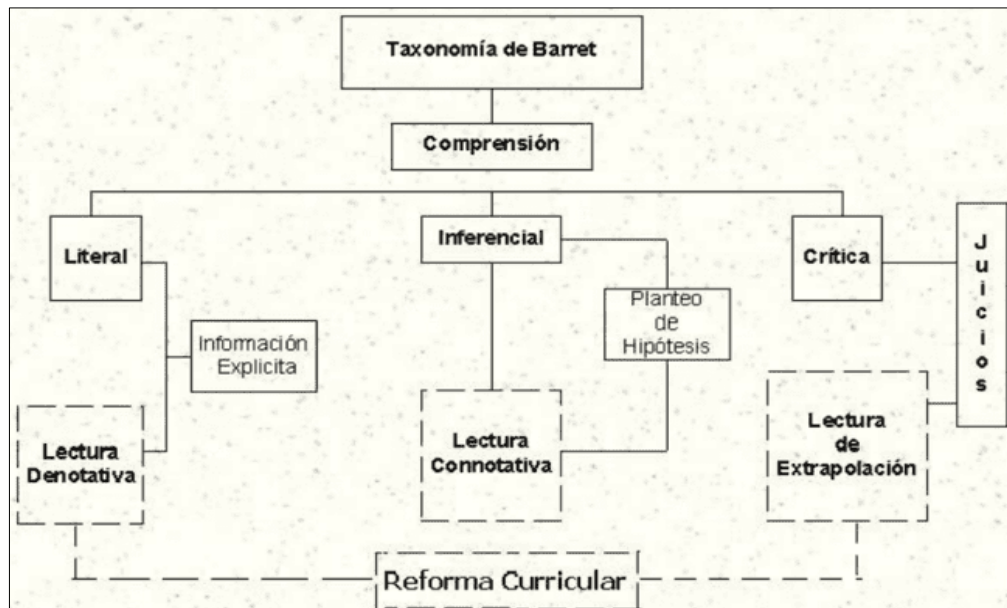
Taxonomía de Barret

Comprensión

Literal

Inferencial

Crítica

Juicios

Información Explicita

Planteo de Hipótesis

Lectura Denotativa

Lectura Connotativa

Lectura de Extrapolación

Reforma Curricular